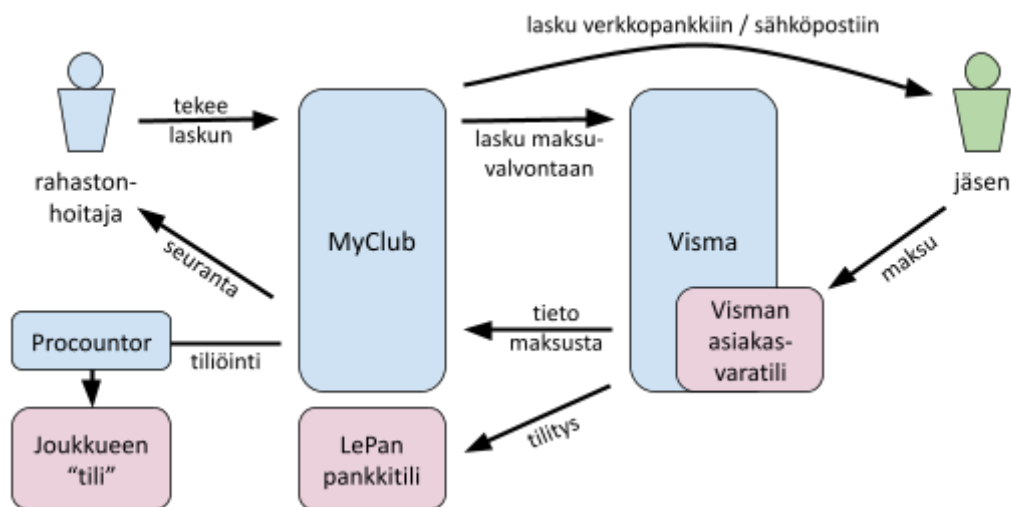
lasku verkkopankkiin / sähköpostiin

tekee laskun

rahastonhoitaja

MyClub

lasku maksuvalvontaan

Visma

jäsen

seuranta

maksu

Procountor

tiliöinti

tieto maksusta

Visman asiakasvaratili

Joukkueen "tili"

LePan pankkitili

tilitys